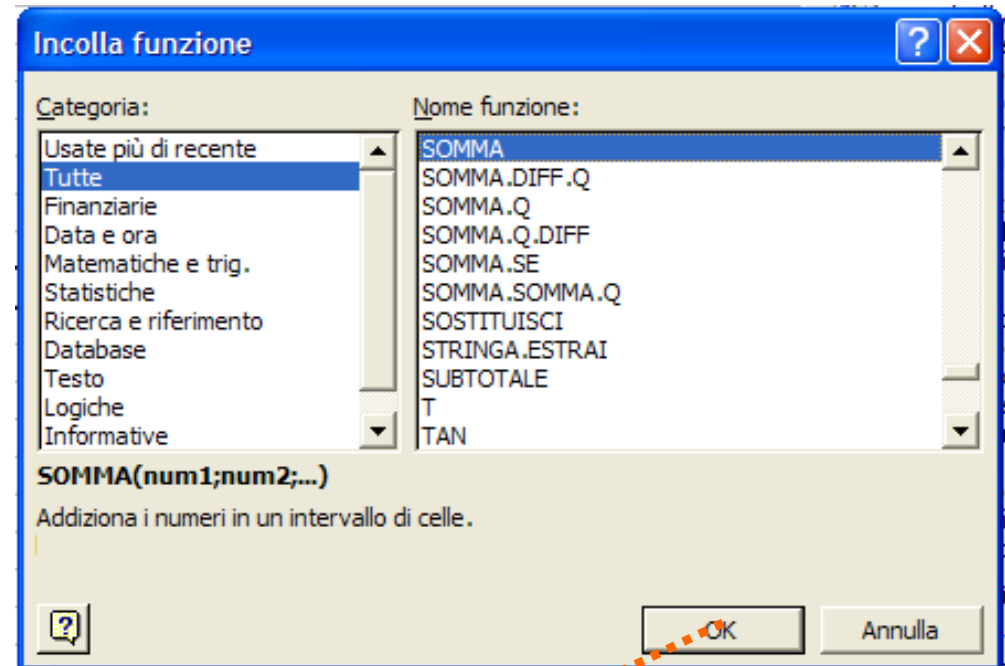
Incolla funzione

?

Categoria:

Usate più di recente
Tutte
Finanziarie
Data e ora
Matematiche e trig.
Statistiche
Ricerca e riferimento
Database
Testo
Logiche
Informative

Nome funzione:

SOMMA
SOMMA.DIFF.Q
SOMMA.Q
SOMMA.Q.DIFF
SOMMA.SE
SOMMA.SOMMA.Q
SOSTITUISCI
STRINGA.ESTRAI
SUBTOTALE
T
TAN

SOMMA(num1;num2;...)

Addiziona i numeri in un intervallo di celle.

?

OK

Annulla